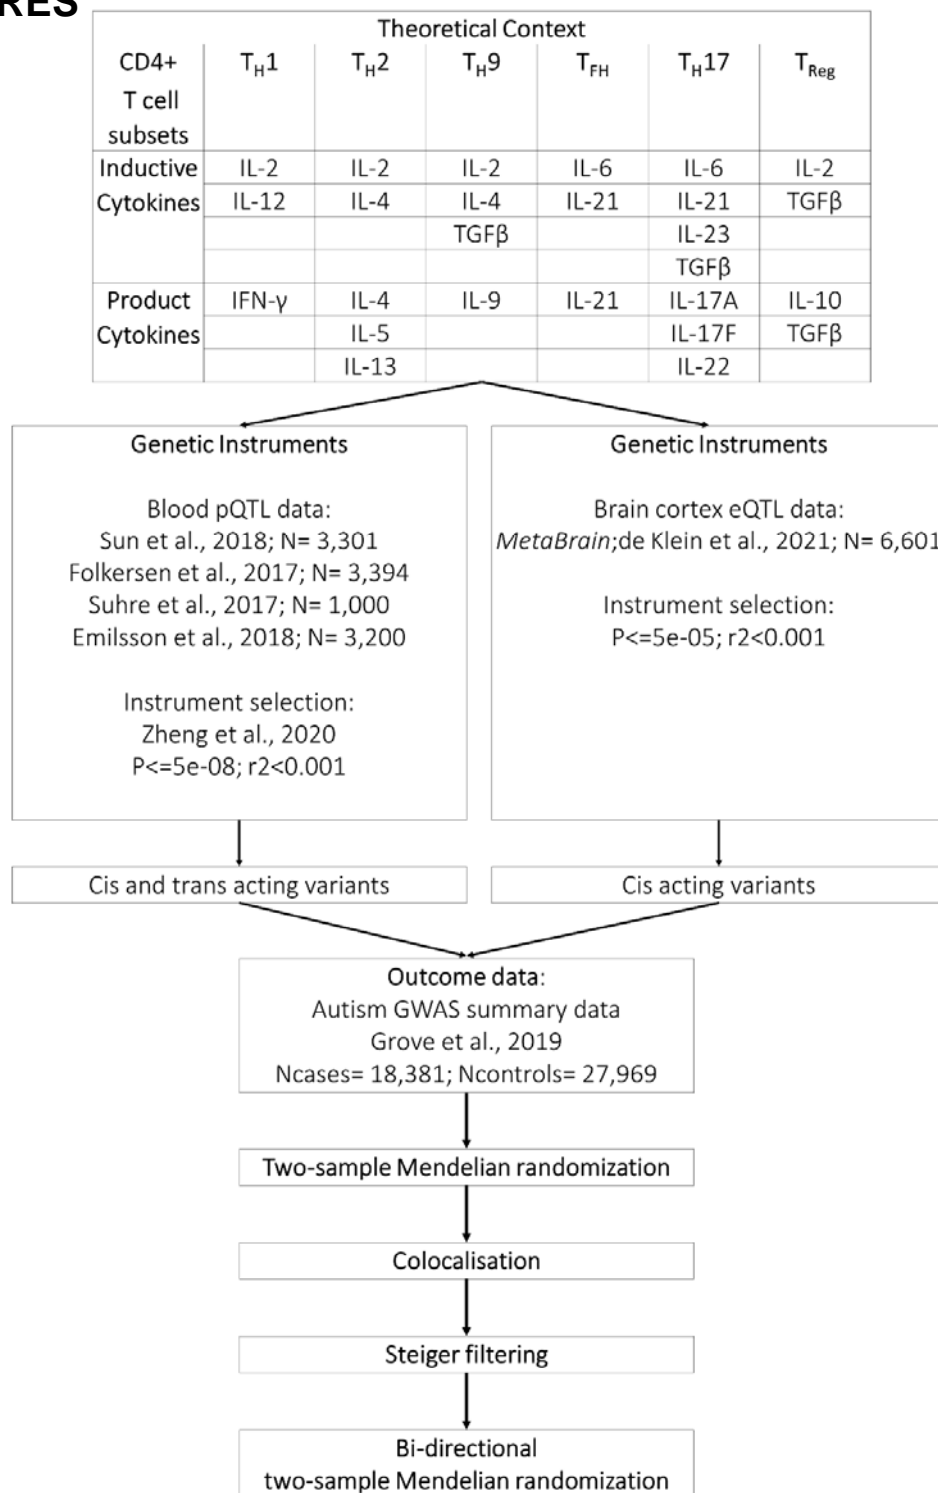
RES

Theoretical Context

| CD4+ T cell subsets | $T_H1$ | $T_H2$ | $T_H9$ | $T_{FH}$ | $T_H17$ | $T_{Reg}$ |
|---|---|---|---|---|---|---|
| Inductive Cytokines | IL-2 | IL-2 | IL-2 | IL-6 | IL-6 | IL-2 |
| | IL-12 | IL-4 | IL-4 | IL-21 | IL-21 | TGFβ |
| | | | TGFβ | | IL-23 | |
| | | | | | TGFβ | |
| Product Cytokines | IFN-γ | IL-4 | IL-9 | IL-21 | IL-17A | IL-10 |
| | | IL-5 | | | IL-17F | TGFβ |
| | | IL-13 | | | IL-22 | |

Genetic Instruments

Blood pQTL data:
Sun et al., 2018; N= 3,301
Folkersen et al., 2017; N= 3,394
Suhre et al., 2017; N= 1,000
Emilsson et al., 2018; N= 3,200

Instrument selection:
Zheng et al., 2020
P<=5e-08; r2<0.001

Genetic Instruments

Brain cortex eQTL data:
MetaBrain;de Klein et al., 2021; N= 6,601

Instrument selection:
P<=5e-05; r2<0.001

Cis and trans acting variants

Cis acting variants

Outcome data:
Autism GWAS summary data
Grove et al., 2019
Ncases= 18,381; Ncontrols= 27,969

Two-sample Mendelian randomization

Colocalisation

Steiger filtering

Bi-directional two-sample Mendelian randomization